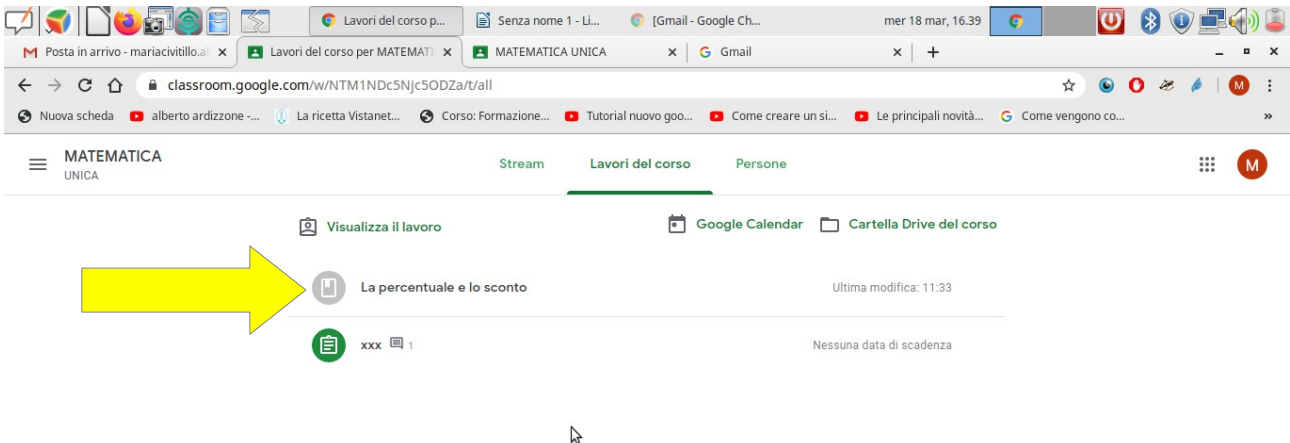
Lavori del corso p... Senza nome 1 - Li... [Gmail - Google Ch... mer 18 mar, 16.39

Posta in arrivo - mariacivitillo.al × Lavori del corso per MATEMATI × MATEMATICA UNICA × Gmail × +

classroom.google.com/w/NTM1NDc5Njc5ODZa/t/all

Nuova scheda alberto ardizzone -... La ricetta Vistanet... Corso: Formazione... Tutorial nuovo goo... Come creare un si... Le principali novità... Come vengono co... »

MATEMATICA
UNICA

Stream Lavori del corso Persone

M

Visualizza il lavoro

Google Calendar Cartella Drive del corso

La percentuale e lo sconto Ultima modifica: 11:33

xxx 1 Nessuna data di scadenza